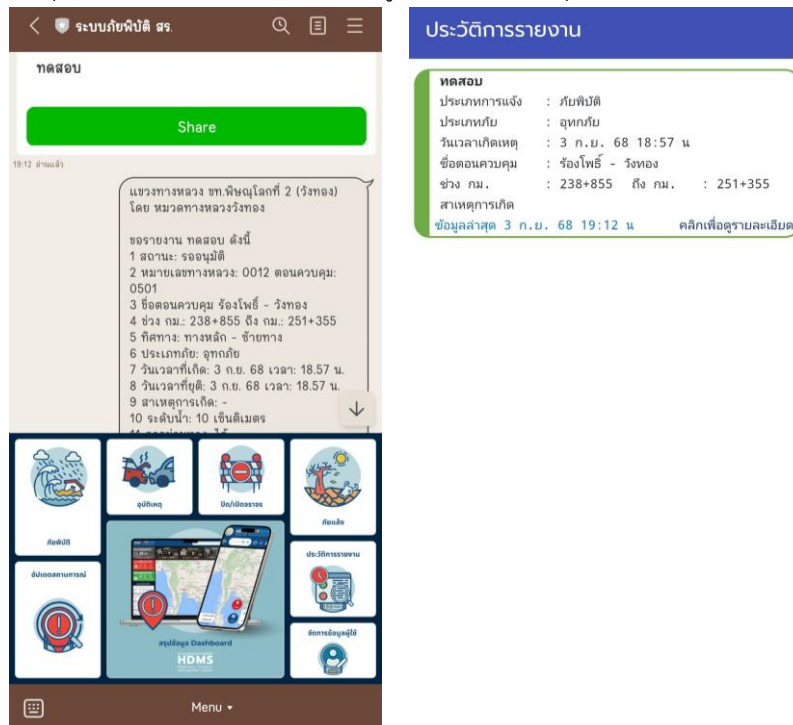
ระบบภัยพิบัติ สร.

ทดสอบ

Share

19:12 อ่านแล้ว

แขวงทางหลวง ขท.พิษณุโลกที่ 2 (วังทอง) โดย หมวดทางหลวงวังทอง

ขอรายงาน ทดสอบ ดังนี้
1 สถานะ: รออนุมัติ
2 หมายเลขทางหลวง: 0012 ตอนควบคุม: 0501
3 ชื่อตอนควบคุม ร้องโพธิ์ - วังทอง
4 ช่วง กม.: 238+855 ถึง กม.: 251+355
5 ทิศทาง: ทางหลัก - ซ้ายทาง
6 ประเภทภัย: อุทกภัย
7 วันเวลาที่เกิด: 3 ก.ย. 68 เวลา: 18.57 น.
8 วันเวลาที่ยุติ: 3 ก.ย. 68 เวลา: 18.57 น.
9 สาเหตุการเกิด: -
10 ระดับน้ำ: 10 เซ็นติเมตร
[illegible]

ภัยพิบัติ
อุบัติเหตุ
ปิด/เปิดจราจร
ภัยแล้ง
อัปเดตสถานการณ์
ประวัติการรายงาน
สรุปข้อมูล Dashboard
HDMS
จัดการข้อมูลผู้ใช้

Menu

ประวัติการรายงาน

ทดสอบ
ประเภทการแจ้ง : ภัยพิบัติ
ประเภทภัย : อุทกภัย
วันเวลาเกิดเหตุ : 3 ก.ย. 68 18:57 น
ชื่อตอนควบคุม : ร้องโพธิ์ - วังทอง
ช่วง กม. : 238+855 ถึง กม. : 251+355
สาเหตุการเกิด
ข้อมูลล่าสุด 3 ก.ย. 68 19:12 น คลิกเพื่อดูรายละเอียด